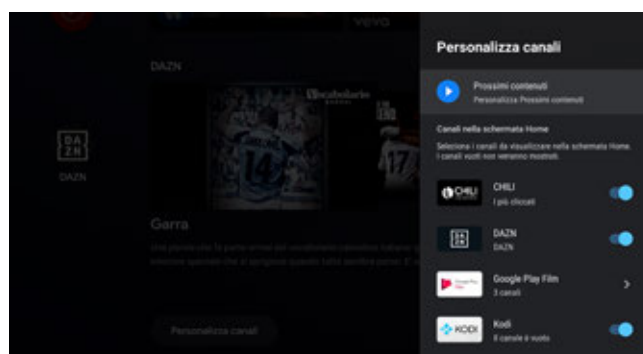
vevo

DAZN

DA
ZN

DAZN

Garra

Personalizza canali

Personalizza canali

Prossimi contenuti
Personalizza Prossimi contenuti

Canali nella schermata Home

Seleziona i canali da visualizzare nella schermata Home. I canali vuoti non verranno mostrati.

CHILI
I più cliccati

DAZN
DAZN

Google Play Film
3 canali

Kodi
Il canale è vuoto